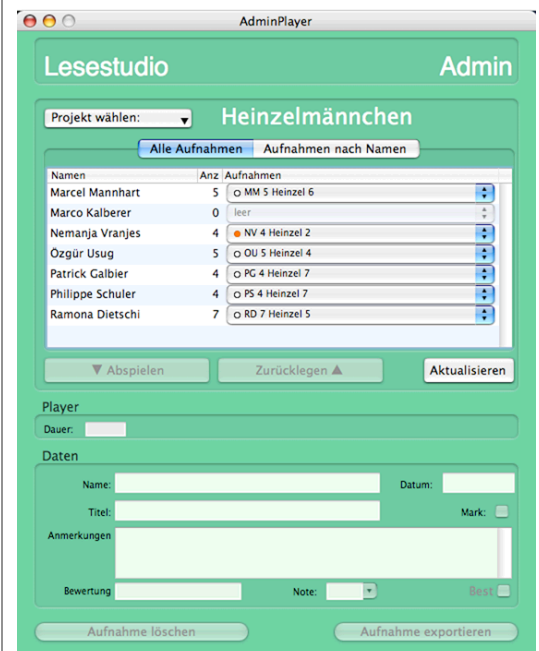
AdminPlayer

Lesestudio

Admin

Projekt wählen:

Heinzelmännchen

Alle Aufnahmen | Aufnahmen nach Namen

| Namen | Anz | Aufnahmen |
|---|---|---|
| Marcel Mannhart | 5 | MM 5 Heinzel 6 |
| Marco Kalberer | 0 | leer |
| Nemanja Vranjes | 4 | NV 4 Heinzel 2 |
| Özgür Usug | 5 | OU 5 Heinzel 4 |
| Patrick Galbier | 4 | PG 4 Heinzel 7 |
| Philippe Schuler | 4 | PS 4 Heinzel 7 |
| Ramona Dietschi | 7 | RD 7 Heinzel 5 |

▼ Abspielen

Zurücklegen ▲

Aktualisieren

Player

Dauer:

Daten

Name:

Datum:

Titel:

Mark:

Anmerkungen

Bewertung

Note:

Best

Aufnahme löschen

Aufnahme exportieren